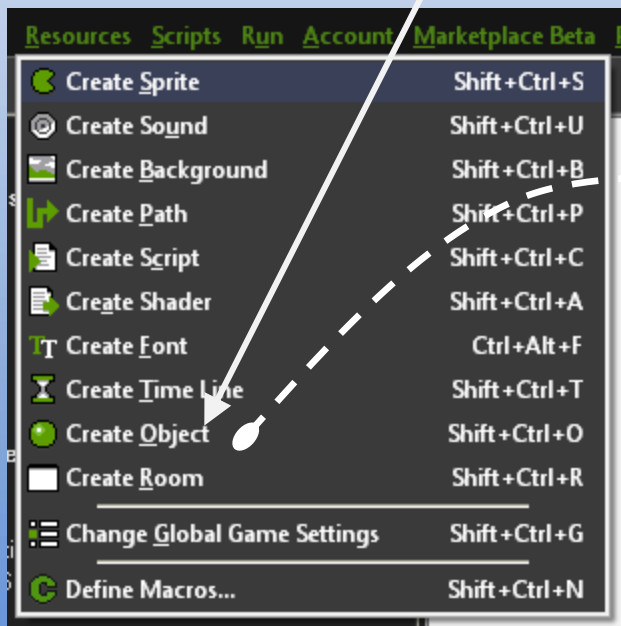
Resources Scripts Run Account Marketplace Beta

| | |
|---|---|
| Create Sprite | Shift+Ctrl+S |
| Create Sound | Shift+Ctrl+U |
| Create Background | Shift+Ctrl+B |
| Create Path | Shift+Ctrl+P |
| Create Script | Shift+Ctrl+C |
| Create Shader | Shift+Ctrl+A |
| Create Font | Ctrl+Alt+F |
| Create Time Line | Shift+Ctrl+T |
| Create Object | Shift+Ctrl+O |
| Create Room | Shift+Ctrl+R |
| Change Global Game Settings | Shift+Ctrl+G |
| Define Macros... | Shift+Ctrl+N |